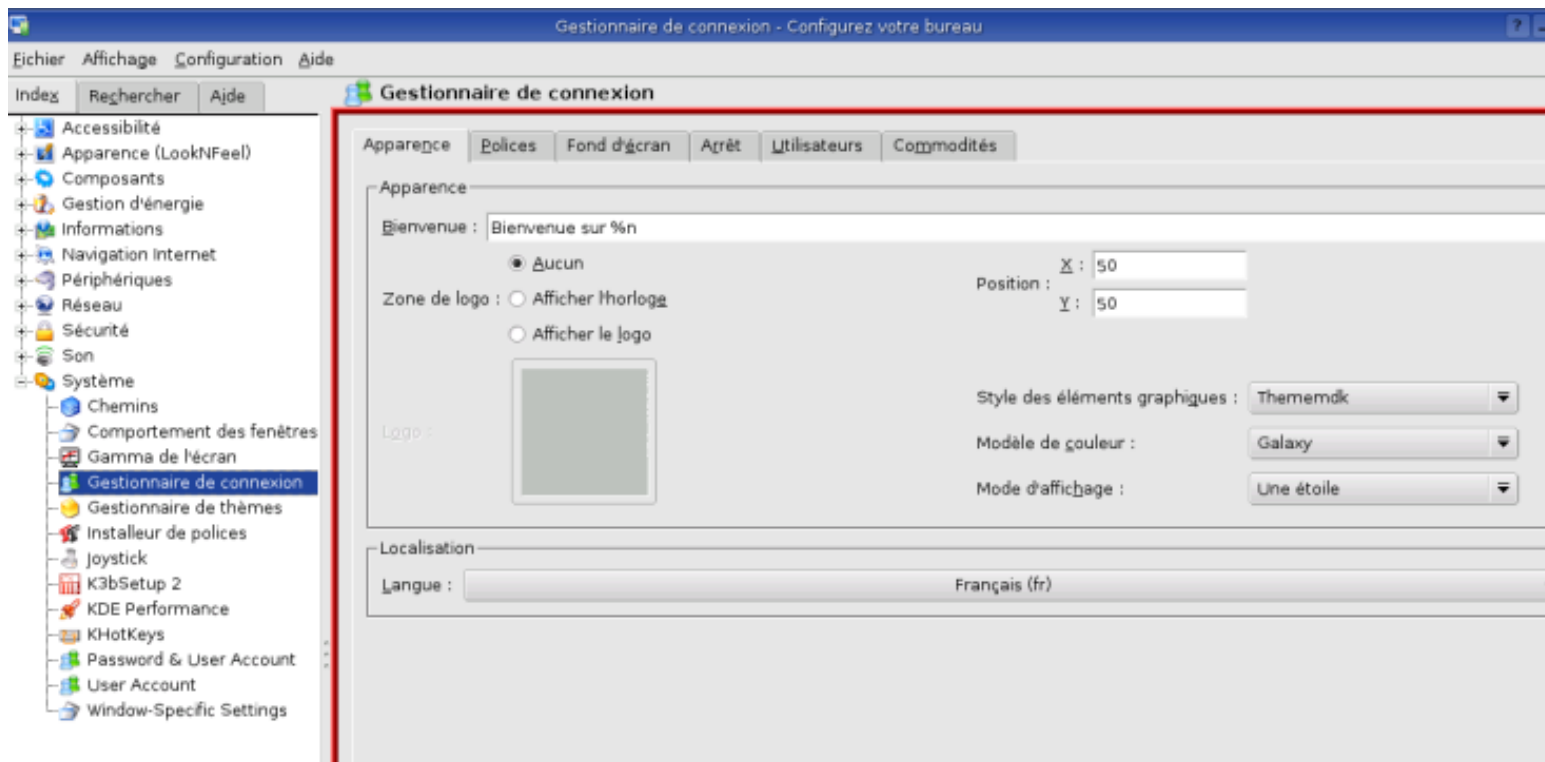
Gestionnaire de connexion - Configurez votre bureau

?

Fichier Affichage Configuration Aide

Index Rechercher Aide

Accessibilité
Apparence (LookNFeel)
Composants
Gestion d'énergie
Informations
Navigation Internet
Périphériques
Réseau
Sécurité
Son
Système
Chemins
Comportement des fenêtres
Gamma de l'écran
Gestionnaire de connexion
Gestionnaire de thèmes
Installeur de polices
Joystick
K3bSetup 2
KDE Performance
KHotKeys
Password & User Account
User Account
Window-Specific Settings

Gestionnaire de connexion

Apparence Polices Fond d'écran Arrêt Utilisateurs Commodités

Apparence

Bienvenue : Bienvenue sur %n

Zone de logo : Aucun
Afficher l'horloge
Afficher le logo

Position : X : 50
Y : 50

Logo :

Style des éléments graphiques : Thememdk
Modèle de couleur : Galaxy
Mode d'affichage : Une étoile

Localisation

Langue : Français (fr)